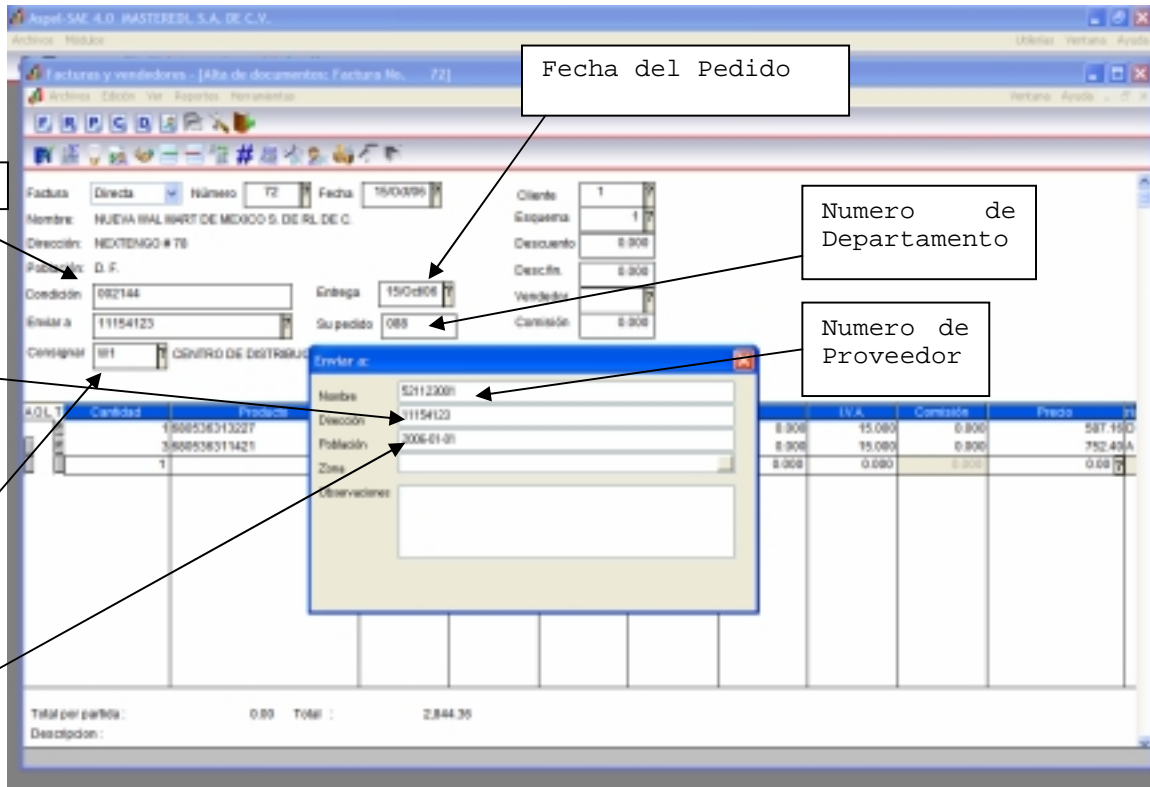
Aspel-SAE 4.0 MASTEREDI, S.A. DE C.V.
Archivos Módulos
Utilerías Ventana Ayuda

Facturas y vendedores - [Alta de documentos: Factura No. 72]
Archivo Edición Ver Reportes Herramientas
Ventana Ayuda

Fecha del Pedido

Numero de Departamento

Numero de Proveedor

Factura Directa Número 72 Fecha 15/Oct/06
Cliente 1
Nombre: NUEVA WAL MART DE MEXICO S. DE RL DE C.
Esquema 1
Dirección: NEXTENGO # 78
Descuento 0.000
Población: D. F.
Desc.fin. 0.000
Condición 092144
Entrega 15/Oct/06
Vendedor
Enviar a 11154123
Su pedido 088
Comisión 0.000
Consignar 181 CENTRO DE DISTRIBUC

Enviar a:
Nombre 521123081
Dirección 11154123
Población 2006-01-01
Zona
Observaciones

| Cantidad | Producto | | | | | I.V.A. | Comisión | Precio |
|---|---|---|---|---|---|---|---|---|
| 1 | 8085363133227 | | | | 0.000 | 15.000 | 0.000 | 587.16 |
| 3 | 8085363311421 | | | | 0.000 | 15.000 | 0.000 | 752.40 |
| 1 | | | | | 0.000 | 0.000 | 0.000 | 0.00 |

Total por partida : 0.00 Total : 2,844.36
Descripcion :